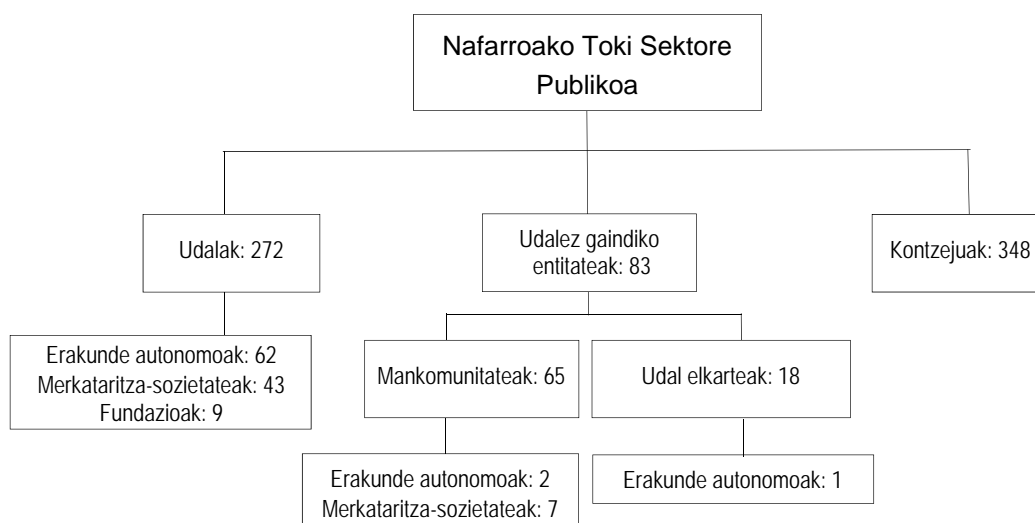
Nafarroako Toki Sektore Publikoa

Udalak: 272

Udalez gaindiko entitateak: 83

Kontzejuak: 348

Erakunde autonomoak: 62
Merkataritza-sozietateak: 43
Fundazioak: 9

Mankomunitateak: 65

Udal elkarteak: 18

Erakunde autonomoak: 2
Merkataritza-sozietateak: 7

Erakunde autonomoak: 1